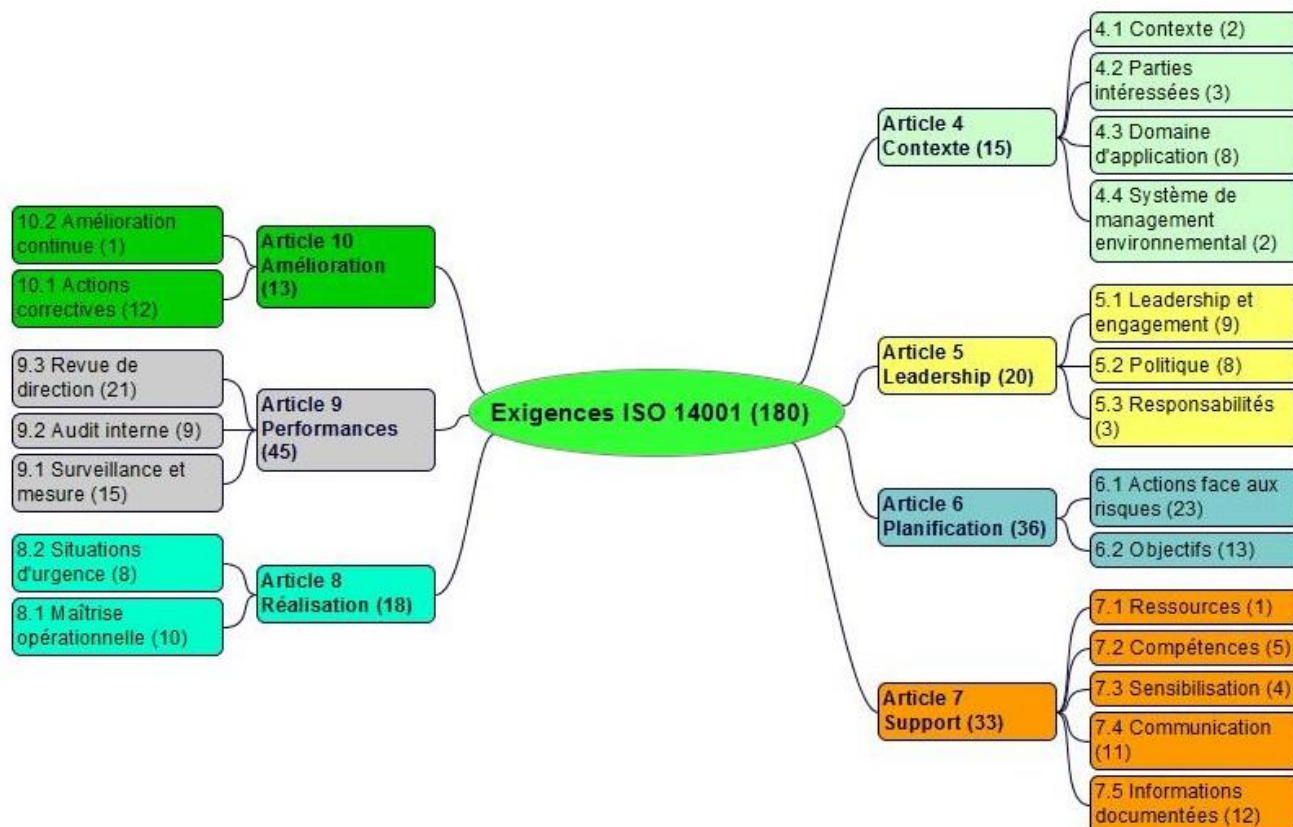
Exigences ISO 14001 (180)

Article 4 Contexte (15)
4.1 Contexte (2)
4.2 Parties intéressées (3)
4.3 Domaine d'application (8)
4.4 Système de management environnemental (2)

Article 5 Leadership (20)
5.1 Leadership et engagement (9)
5.2 Politique (8)
5.3 Responsabilités (3)

Article 6 Planification (36)
6.1 Actions face aux risques (23)
6.2 Objectifs (13)

Article 7 Support (33)
7.1 Ressources (1)
7.2 Compétences (5)
7.3 Sensibilisation (4)
7.4 Communication (11)
7.5 Informations documentées (12)

Article 8 Réalisation (18)
8.2 Situations d'urgence (8)
8.1 Maîtrise opérationnelle (10)

Article 9 Performances (45)
9.3 Revue de direction (21)
9.2 Audit interne (9)
9.1 Surveillance et mesure (15)

Article 10 Amélioration (13)
10.2 Amélioration continue (1)
10.1 Actions correctives (12)